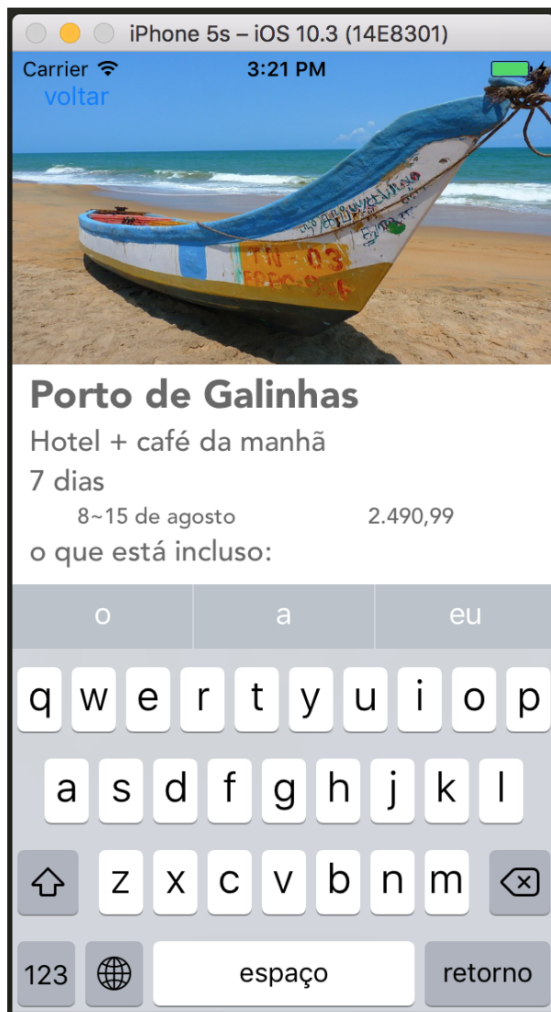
iPhone 5s – iOS 10.3 (14E8301)

Carrier 3:21 PM

voltar

TN-03

Porto de Galinhas

Hotel + café da manhã

7 dias

8~15 de agosto 2.490,99

o que está incluso:

o a eu

q w e r t y u i o p

a s d f g h j k l

z x c v b n m

123 espaço retorno